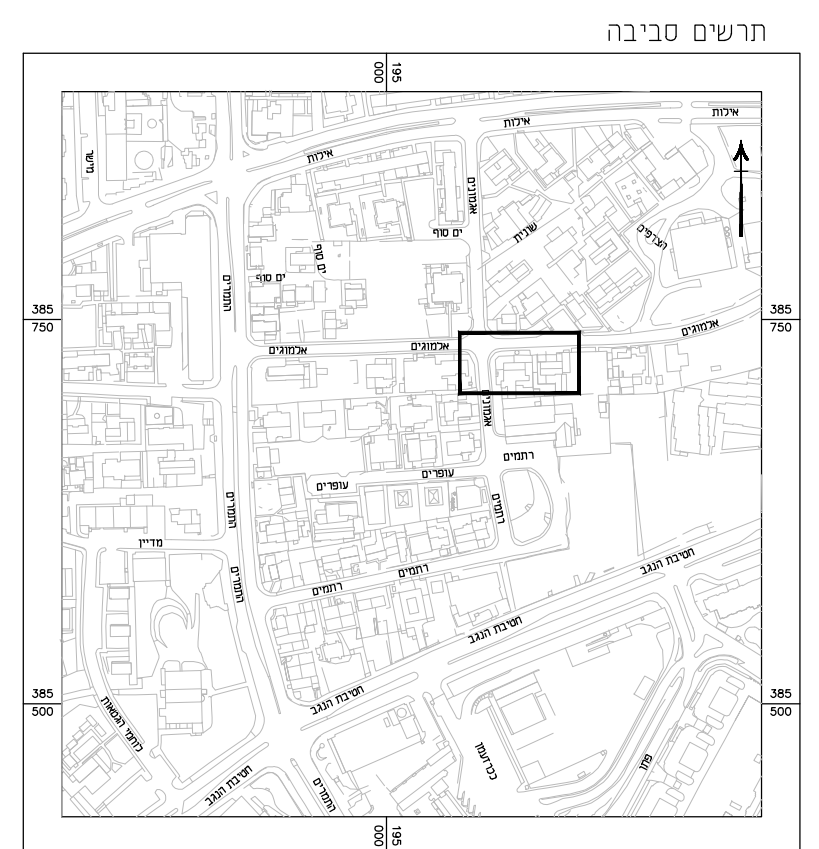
תרשים סביבה

195
000

אילות
אילות
אילות
אלמוגים
ים סוף
ים סוף
ים סוף
שונית
הצדפים
התמרים
385
750
385
750
אלמוגים
אלמוגים
אלמוגים
אלמוגים
רתמים
עופרים
עופרים
רתמים
התמרים
מדיין
התמרים
רתמים
רתמים
חטיבת הנגב
חטיבת הנגב
חטיבת הנגב
385
500
385
500
כיכר המאה
כורזמן
חטיבת הנגב
התמרים
פתן

195
000